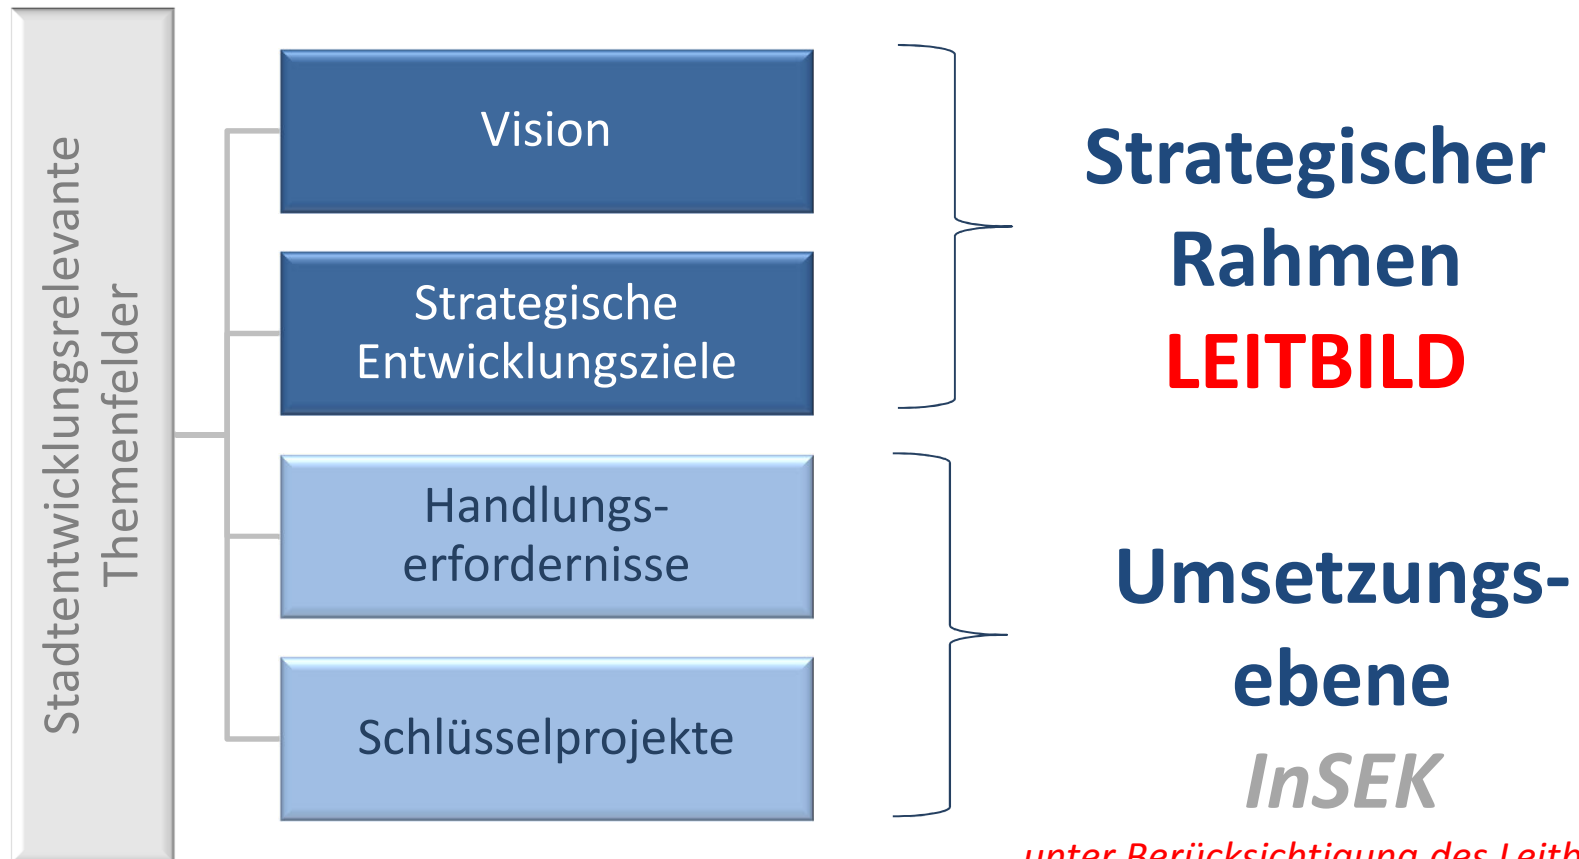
Stadtentwicklungsrelevante Themenfelder

Vision

Strategische Entwicklungsziele

Handlungserfordernisse

Schlüsselprojekte

Strategischer Rahmen
LEITBILD

Umsetzungsebene
InSEK

unter Berücksichtigung des Leitb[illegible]